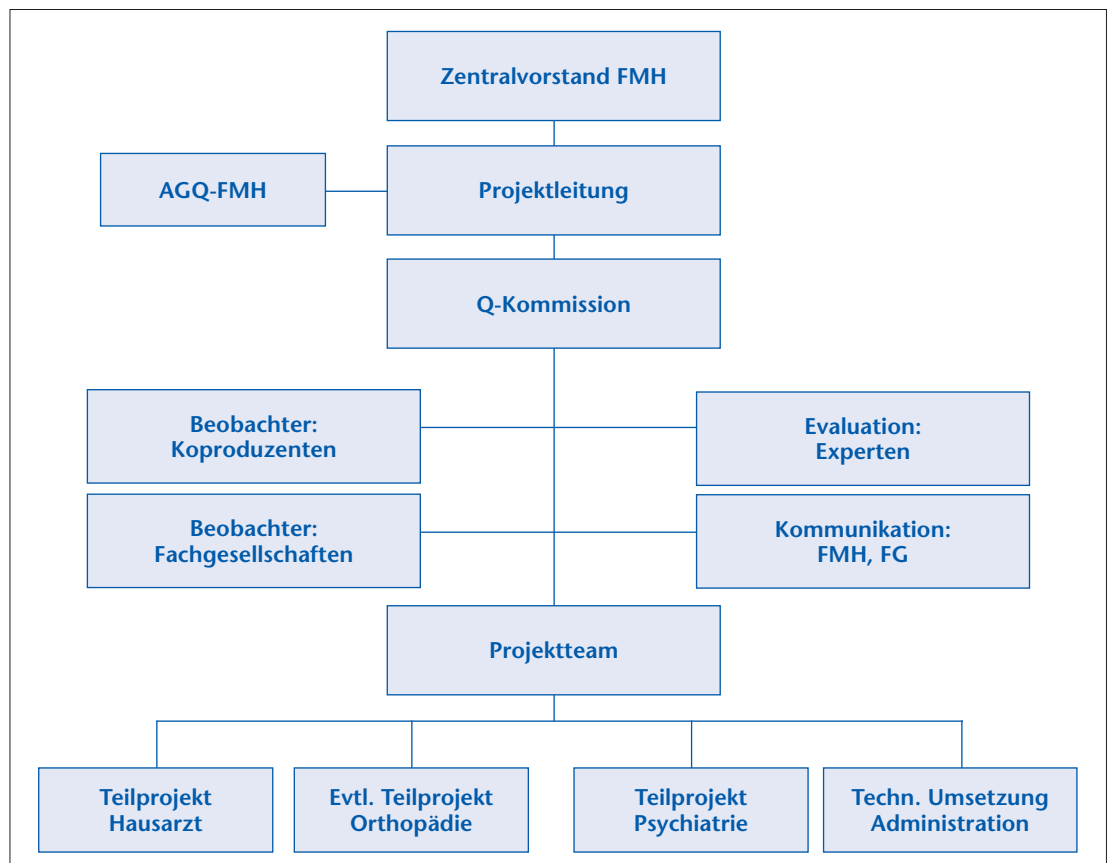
Zentralvorstand FMH

AGQ-FMH

Projektleitung

Q-Kommission

Beobachter: Koproduzenten

Evaluation: Experten

Beobachter: Fachgesellschaften

Kommunikation: FMH, FG

Projektteam

Teilprojekt Hausarzt

Evtl. Teilprojekt Orthopädie

Teilprojekt Psychiatrie

Techn. Umsetzung Administration